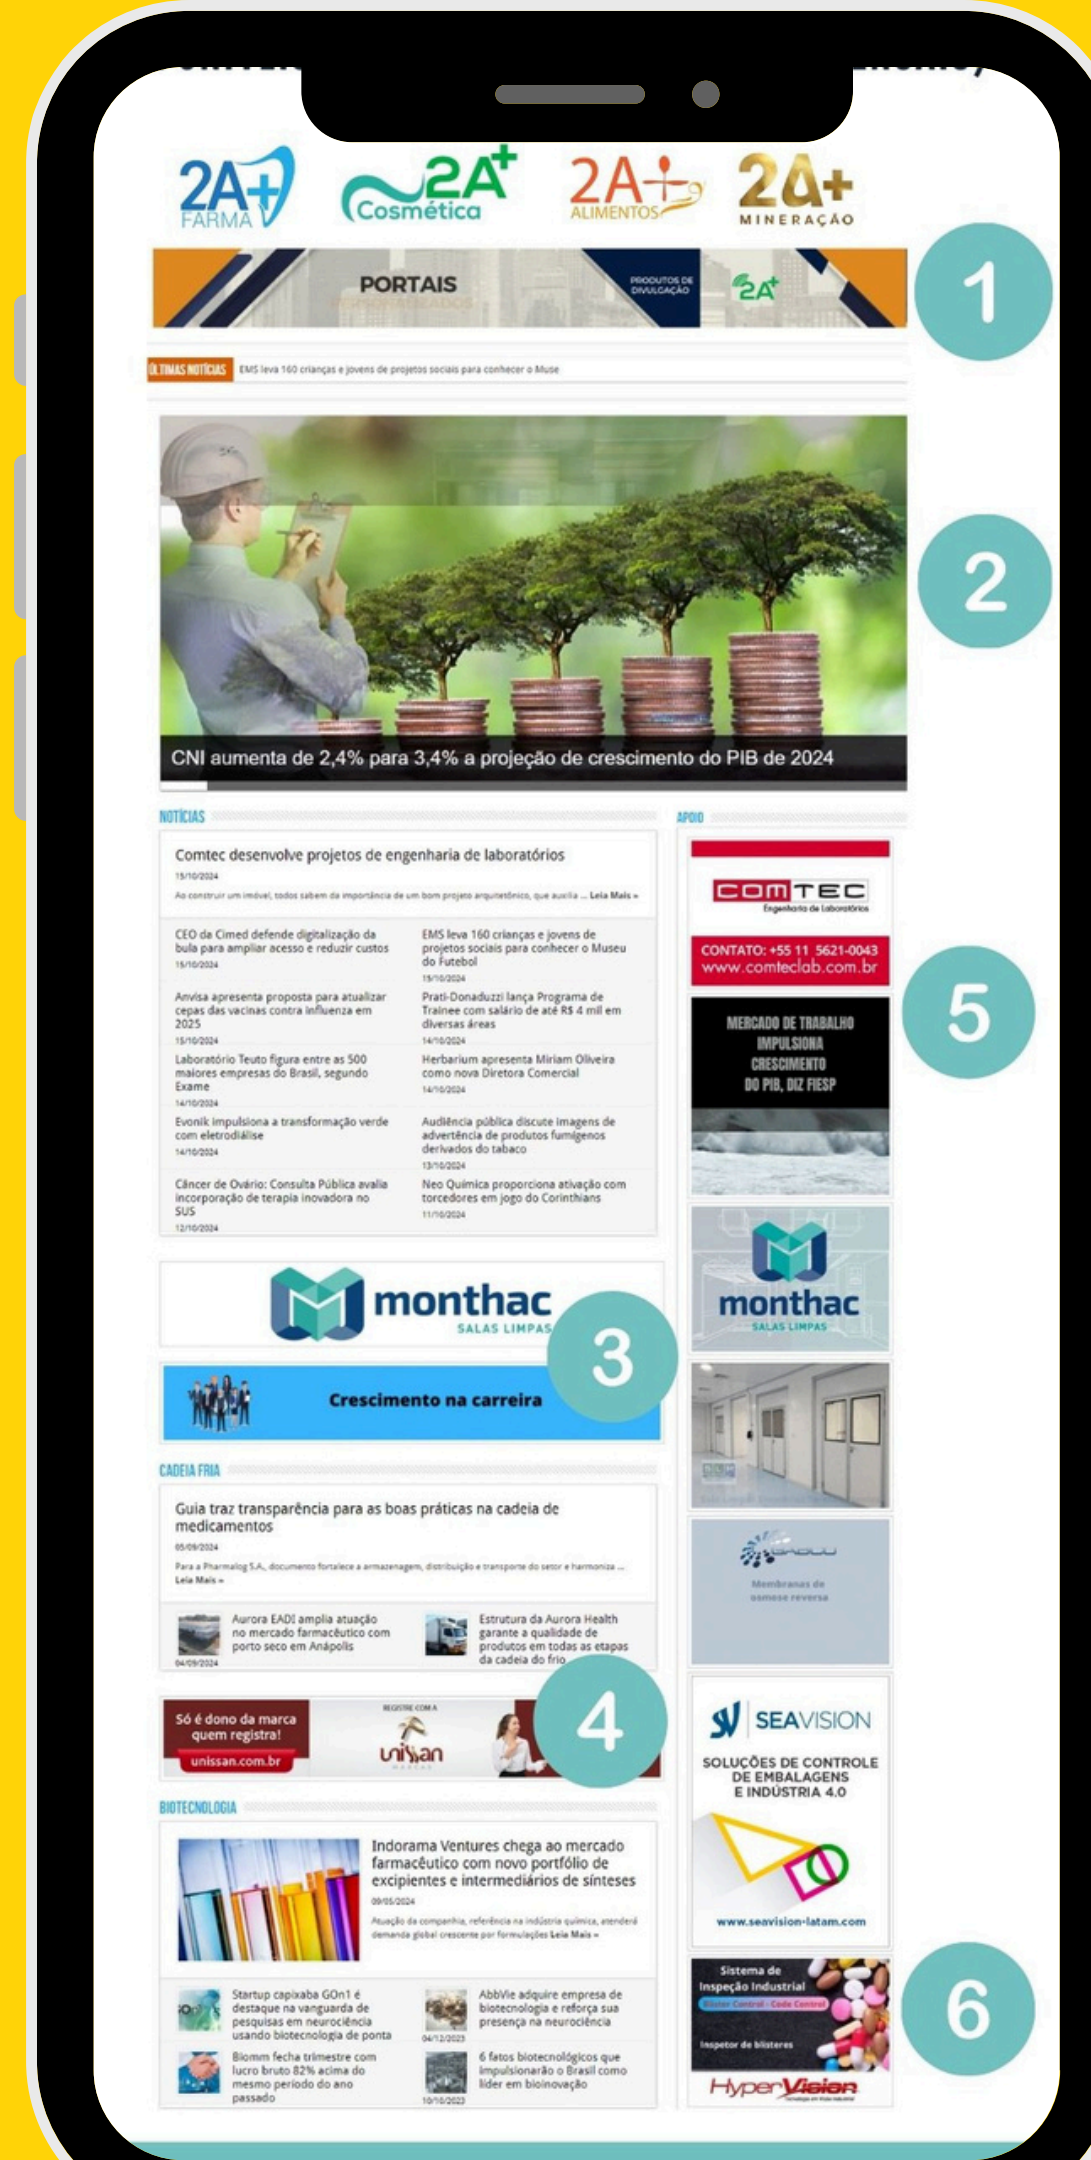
2A+ FARMA
2A+ Cosmética
2A+ ALIMENTOS
2A+ MINERAÇÃO

PORTAIS
PRODUTOS DE DIVULGAÇÃO
2A+

1

ÚLTIMAS NOTÍCIAS EMS leva 160 crianças e jovens de projetos sociais para conhecer o Muse

CNI aumenta de 2,4% para 3,4% a projeção de crescimento do PIB de 2024

2

NOTÍCIAS

Comtec desenvolve projetos de engenharia de laboratórios
15/10/2024
Ao construir um imóvel, todos sabem da importância de um bom projeto arquitetônico, que auxilia ... Leia Mais »

CEO da Cimed defende digitalização da bula para ampliar acesso e reduzir custos
15/10/2024

EMS leva 160 crianças e jovens de projetos sociais para conhecer o Museu do Futebol
15/10/2024

Anvisa apresenta proposta para atualizar cepas das vacinas contra influenza em 2025
15/10/2024

Prati-Donaduzzi lança Programa de Trainee com salário de até R$ 4 mil em diversas áreas
14/10/2024

Laboratório Teuto figura entre as 500 maiores empresas do Brasil, segundo Exame
14/10/2024

Herbarium apresenta Miriam Oliveira como nova Diretora Comercial
14/10/2024

Evonik impulsiona a transformação verde com eletrodiálise
14/10/2024

Audiência pública discute imagens de advertência de produtos fumígenos derivados do tabaco
13/10/2024

Câncer de Ovário: Consulta Pública avalia incorporação de terapia inovadora no SUS
12/10/2024

Neo Química proporciona ativação com torcedores em jogo do Corinthians
11/10/2024

APOIO

COMTEC
Engenharia de Laboratórios
CONTATO: +55 11 5621-0043
www.comteclab.com.br

5

MERCADO DE TRABALHO IMPULSIONA CRESCIMENTO DO PIB, DIZ FIESP

monthac SALAS LIMPAS

3

Crescimento na carreira

monthac SALAS LIMPAS

Membranas de osmose reversa

CADEIA FRIA

Guia traz transparência para as boas práticas na cadeia de medicamentos
05/09/2024
Para a Pharmalog S.A., documento fortalece a armazenagem, distribuição e transporte do setor e harmoniza ... Leia Mais »

Aurora EADI amplia atuação no mercado farmacêutico com porto seco em Anápolis
04/09/2024

Estrutura da Aurora Health garante a qualidade de produtos em todas as etapas da cadeia do frio

Só é dono da marca quem registra!
unissan.com.br
REGISTRE COM A
unissan MARCAS

4

SEAVISION
SOLUÇÕES DE CONTROLE DE EMBALAGENS E INDÚSTRIA 4.0
www.seavision-latam.com

BIOTECNOLOGIA

Indorama Ventures chega ao mercado farmacêutico com novo portfólio de excipientes e intermediários de sínteses
09/05/2024
Atuação da companhia, referência na indústria química, atenderá demanda global crescente por formulações Leia Mais »

Startup capixaba GOn1 é destaque na vanguarda de pesquisas em neurociência usando biotecnologia de ponta

AbbVie adquire empresa de biotecnologia e reforça sua presença na neurociência
04/12/2023

Biomm fecha trimestre com lucro bruto 82% acima do mesmo período do ano passado

6 fatos biotecnológicos que impulsionarão o Brasil como líder em bioinovação
10/10/2023

Sistema de Inspeção Industrial
Blister Control · Code Control
Inspetor de blisteres
HyperVision

6